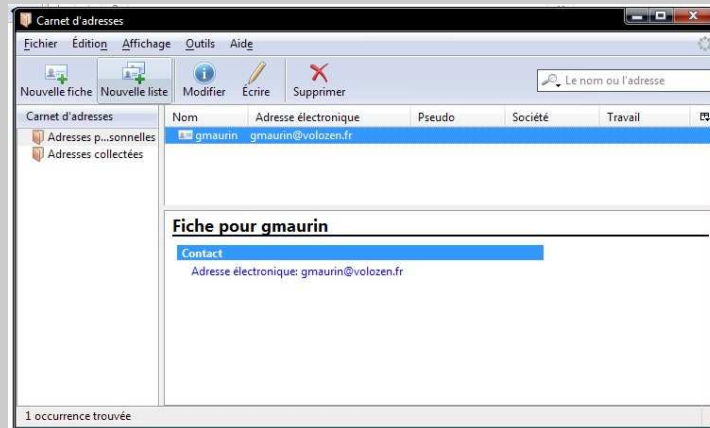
Carnet d'adresses

Fichier Édition Affichage Outils Aide

Nouvelle fiche Nouvelle liste Modifier Écrire Supprimer

Le nom ou l'adresse

Carnet d'adresses
Adresses p...sonnelles
Adresses collectées

| Nom | Adresse électronique | Pseudo | Société | Travail |
|---|---|---|---|---|
| gmaurin | gmaurin@volozen.fr | | | |

Fiche pour gmaurin

Contact

Adresse électronique: gmaurin@volozen.fr

1 occurrence trouvée